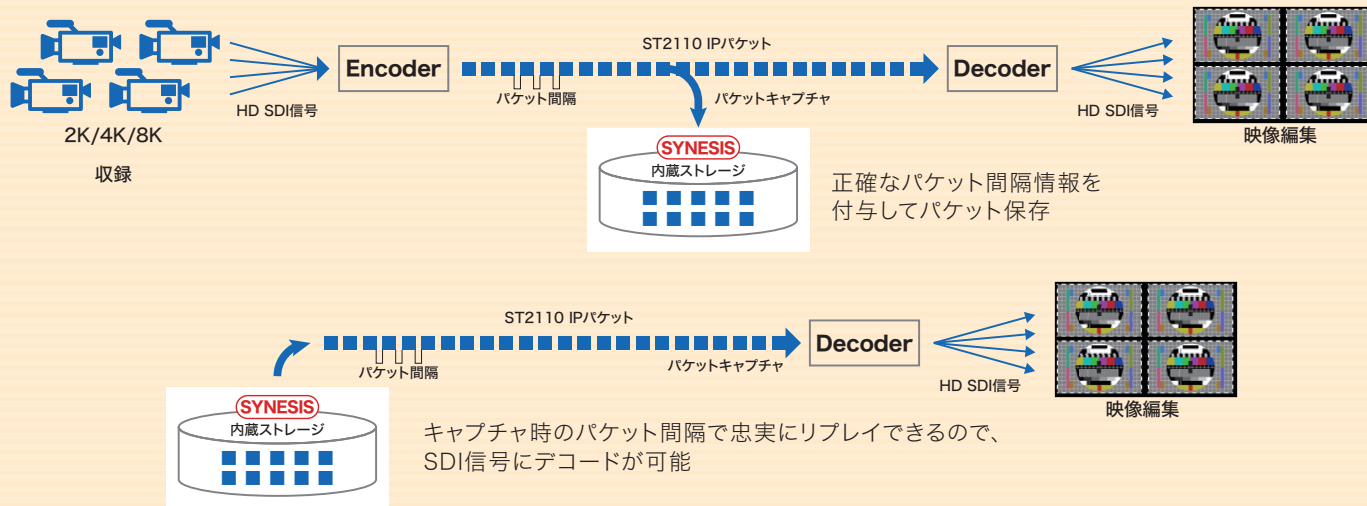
2K/4K/8K

収録

HD SDI信号

Encoder

ST2110 IPパケット

パケット間隔

パケットキャプチャ

Decoder

HD SDI信号

映像編集

SYNESIS

内蔵ストレージ

正確なパケット間隔情報を付与してパケット保存

ST2110 IPパケット

パケット間隔

パケットキャプチャ

Decoder

HD SDI信号

映像編集

SYNESIS

内蔵ストレージ

キャプチャ時のパケット間隔で忠実にリプレイできるので、SDI信号にデコードが可能